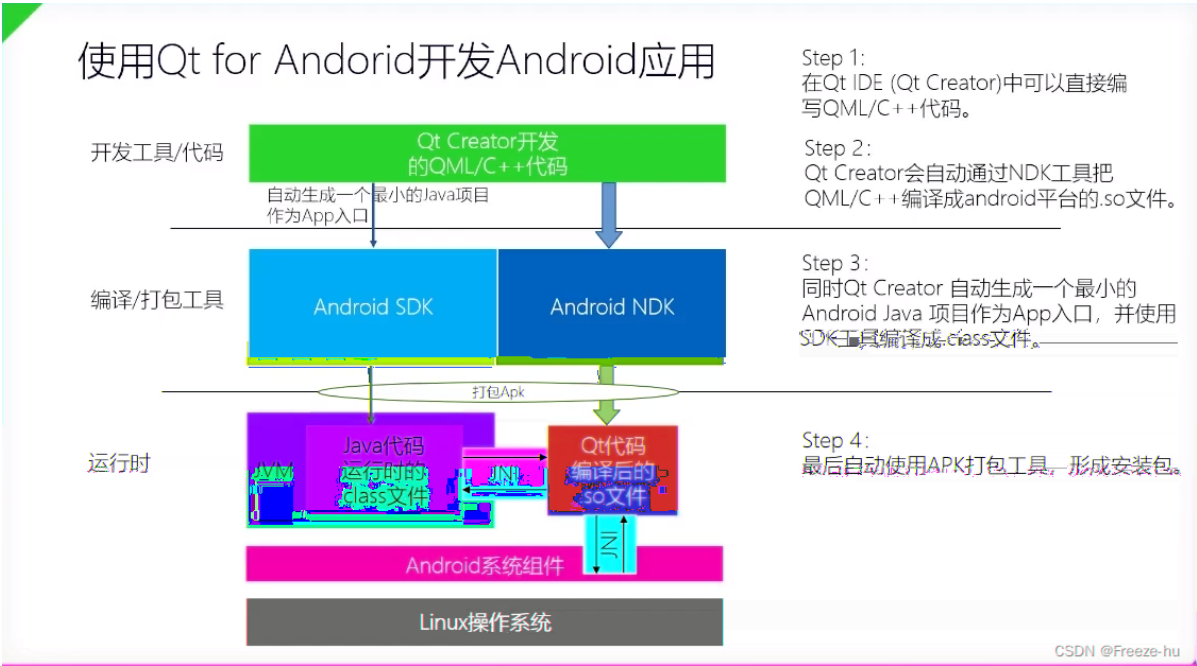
使用Qt for Andorid开发Android应用

开发工具/代码

Qt Creator开发的QML/C++代码

自动生成一个最小的Java项目作为App入口

编译/打包工具

Android SDK

Android NDK

打包Apk

运行时

JVM

Java代码运行时的class文件

JNI

Qt代码编译后的so文件

JNI

Android系统组件

Linux操作系统

Step 1:
在Qt IDE (Qt Creator)中可以直接编写QML/C++代码。

Step 2:
Qt Creator会自动通过NDK工具把QML/C++编译成android平台的.so文件。

Step 3:
同时Qt Creator 自动生成一个最小的Android Java 项目作为App入口，并使用SDK工具编译成.class文件。

Step 4:
最后自动使用APK打包工具，形成安装包。

CSDN @Freeze-hu